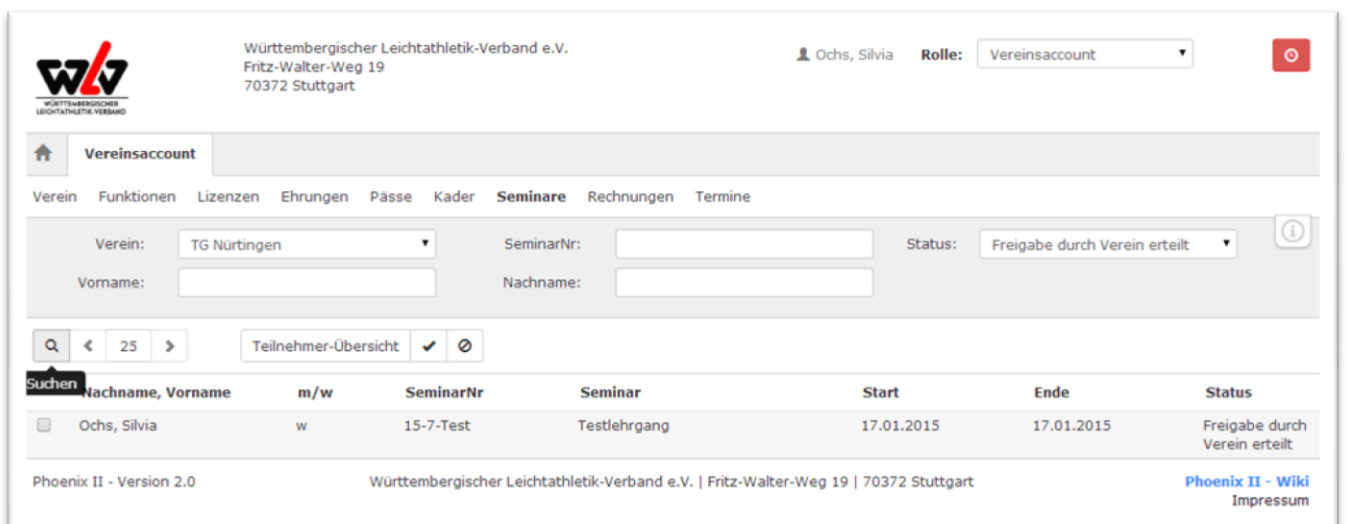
WÜRTTEMBERGISCHER LEICHTATHLETIK-VERBAND

Württembergischer Leichtathletik-Verband e.V.
Fritz-Walter-Weg 19
70372 Stuttgart

Ochs, Silvia Rolle: Vereinsaccount

Vereinsaccount

Verein Funktionen Lizenzen Ehrungen Pässe Kader Seminare Rechnungen Termine

Verein: TG Nürtingen
SeminarNr:
Status: Freigabe durch Verein erteilt
Vorname:
Nachname:

25 Teilnehmer-Übersicht

Suchen

| | Nachname, Vorname | m/w | SeminarNr | Seminar | Start | Ende | Status |
|---|---|---|---|---|---|---|---|
| | Ochs, Silvia | w | 15-7-Test | Testlehrgang | 17.01.2015 | 17.01.2015 | Freigabe durch Verein erteilt |

Phoenix II - Version 2.0
Württembergischer Leichtathletik-Verband e.V. | Fritz-Walter-Weg 19 | 70372 Stuttgart
Phoenix II - Wiki
Impressum